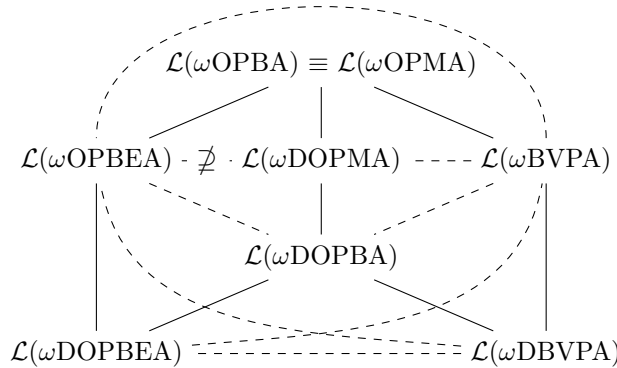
$\mathcal{L}(\omega\mathrm{OPBA}) \equiv \mathcal{L}(\omega\mathrm{OPMA})$

$\mathcal{L}(\omega\mathrm{OPBEA})$ $\not\supseteq$ $\mathcal{L}(\omega\mathrm{DOPMA})$ $\mathcal{L}(\omega\mathrm{BVPA})$

$\mathcal{L}(\omega\mathrm{DOPBA})$

$\mathcal{L}(\omega\mathrm{DOPBEA})$ $\mathcal{L}(\omega\mathrm{DBVPA})$